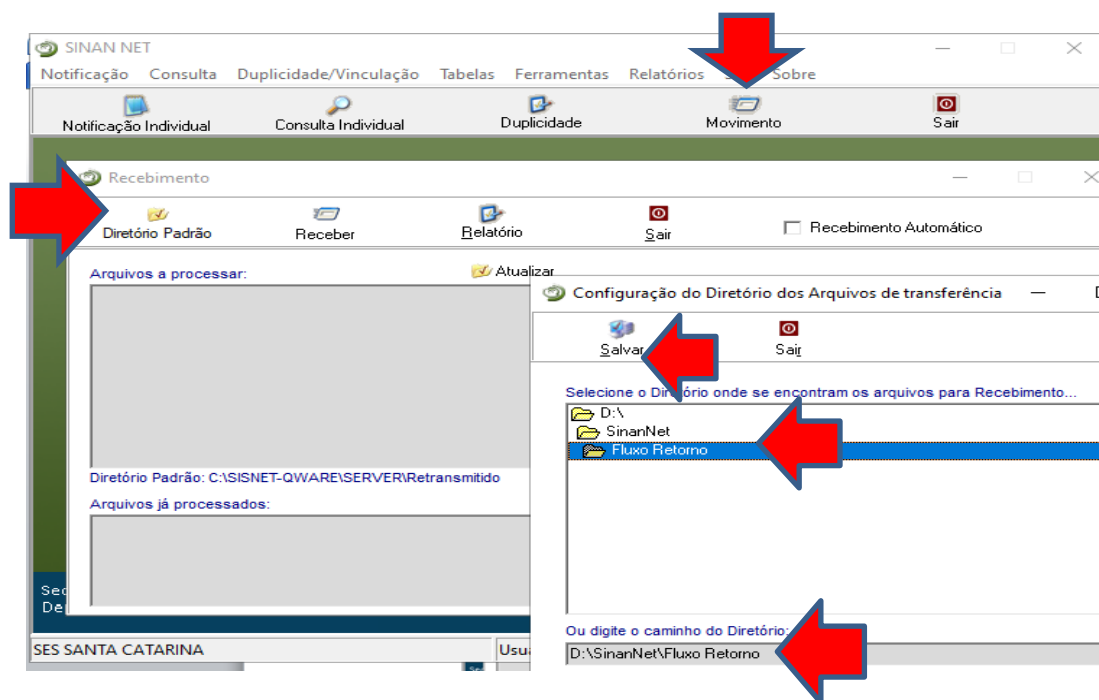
SINAN NET

Notificação Consulta Duplicidade/Vinculação Tabelas Ferramentas Relatórios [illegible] Sobre

Notificação Individual Consulta Individual Duplicidade Movimento Sair

Recebimento

Diretório Padrão Receber Relatório Sair Recebimento Automático

Arquivos a processar: Atualizar

Diretório Padrão: C:\SISNET-QWARE\SERVER\Retransmitido

Arquivos já processados:

Sec
De

SES SANTA CATARINA Usu

Configuração do Diretório dos Arquivos de transferência

Salvar Sair

Selecione o Diretório onde se encontram os arquivos para Recebimento...

D:\
SinanNet
Fluxo Retorno

Ou digite o caminho do Diretório:

D:\SinanNet\Fluxo Retorno